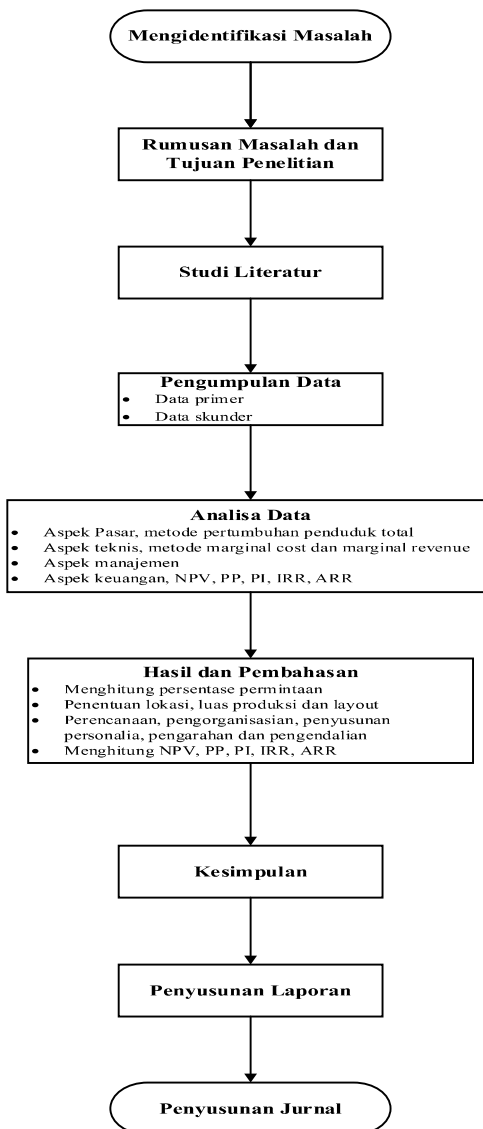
Mengidentifikasi Masalah

Rumusan Masalah dan Tujuan Penelitian

Studi Literatur

Pengumpulan Data
- Data primer
- Data skunder

Analisa Data
- Aspek Pasar, metode pertumbuhan penduduk total
- Aspek teknis, metode marginal cost dan marginal revenue
- Aspek manajemen
- Aspek keuangan, NPV, PP, PI, IRR, ARR

Hasil dan Pembahasan
- Menghitung persentase permintaan
- Penentuan lokasi, luas produksi dan layout
- Perencanaan, pengorganisasian, penyusunan personalia, pengarahan dan pengendalian
- Menghitung NPV, PP, PI, IRR, ARR

Kesimpulan

Penyusunan Laporan

Penyusunan Jurnal